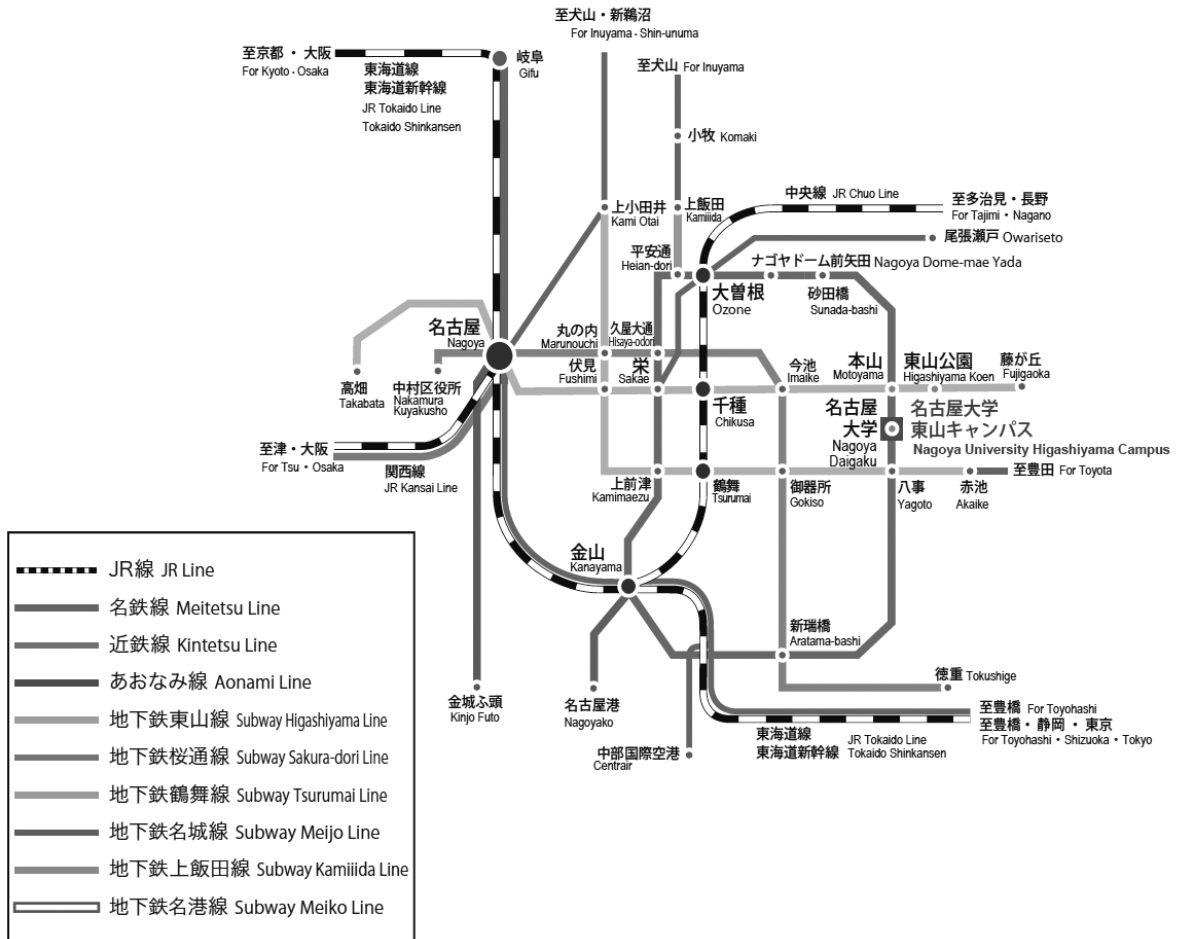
至犬山・新鵜沼
For Inuyama - Shin-unuma

至京都・大阪
For Kyoto - Osaka

東海道線
東海道新幹線
JR Tokaido Line
Tokaido Shinkansen

岐阜
Gifu

至犬山 For Inuyama

小牧 Komaki

中央線 JR Chuo Line

至多治見・長野
For Tajimi・Nagano

上小田井
Kami Otai

上飯田
Kamiiida

尾張瀬戸 Owariseto

平安通
Heian-dori

ナゴヤドーム前矢田 Nagoya Dome-mae Yada

大曽根
Ozone

砂田橋
Sunada-bashi

名古屋
Nagoya

丸の内
Marunouchi

久屋大通
Hisaya-odori

栄
Sakae

伏見
Fushimi

今池
Imaike

本山
Motoyama

東山公園
Higashiyama Koen

藤が丘
Fujigaoka

高畑
Takabata

中村区役所
Nakamura Kuyakusho

千種
Chikusa

名古屋
大学
Nagoya
Daigaku

名古屋大学
東山キャンパス
Nagoya University Higashiyama Campus

至津・大阪
For Tsu・Osaka

関西線
JR Kansai Line

上前津
Kamimaezu

鶴舞
Tsurumai

御器所
Gokiso

八事
Yagoto

赤池
Akaike

至豊田 For Toyota

金山
Kanayama

新瑞橋
Aratama-bashi

徳重 Tokushige

金城ふ頭
Kinjo Futo

名古屋港
Nagoyako

中部国際空港
Centrair

東海道線
東海道新幹線
JR Tokaido Line
Tokaido Shinkansen

至豊橋 For Toyohashi
至豊橋・静岡・東京
For Toyohashi・Shizuoka・Tokyo

JR線 JR Line
名鉄線 Meitetsu Line
近鉄線 Kintetsu Line
あおなみ線 Aonami Line
地下鉄東山線 Subway Higashiyama Line
地下鉄桜通線 Subway Sakura-dori Line
地下鉄鶴舞線 Subway Tsurumai Line
地下鉄名城線 Subway Meijo Line
地下鉄上飯田線 Subway Kamiiida Line
地下鉄名港線 Subway Meiko Line